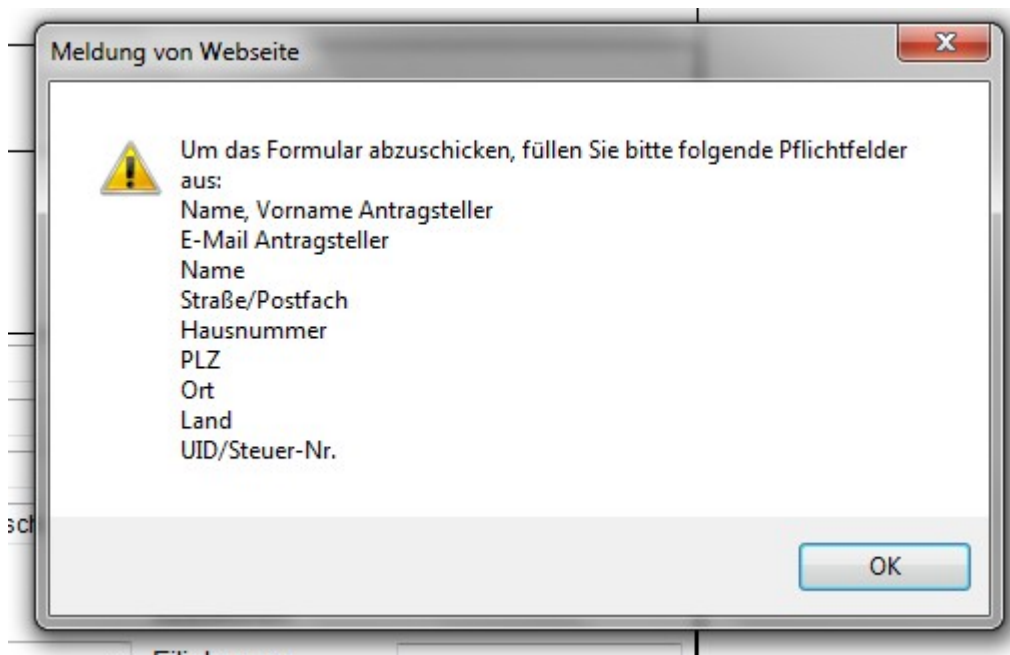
Meldung von Webseite

Um das Formular abzuschicken, füllen Sie bitte folgende Pflichtfelder aus:
Name, Vorname Antragsteller
E-Mail Antragsteller
Name
Straße/Postfach
Hausnummer
PLZ
Ort
Land
UID/Steuer-Nr.

OK

sch

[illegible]